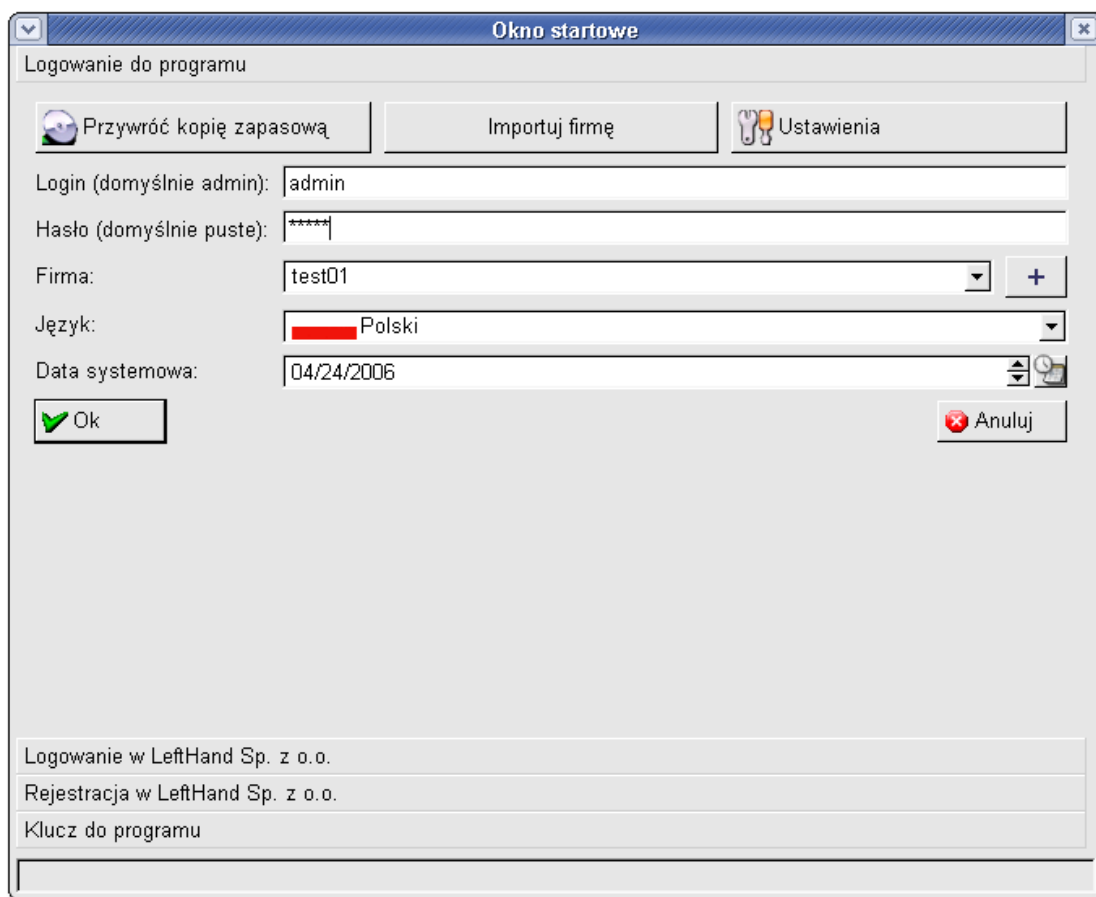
Okno startowe

Logowanie do programu

Przywróć kopię zapasową

Importuj firmę

Ustawienia

Login (domyślnie admin): admin

Hasło (domyślnie puste): *****

Firma: test01

+

Język: Polski

Data systemowa: 04/24/2006

Ok

Anuluj

Logowanie w LeftHand Sp. z o.o.

Rejestracja w LeftHand Sp. z o.o.

Klucz do programu